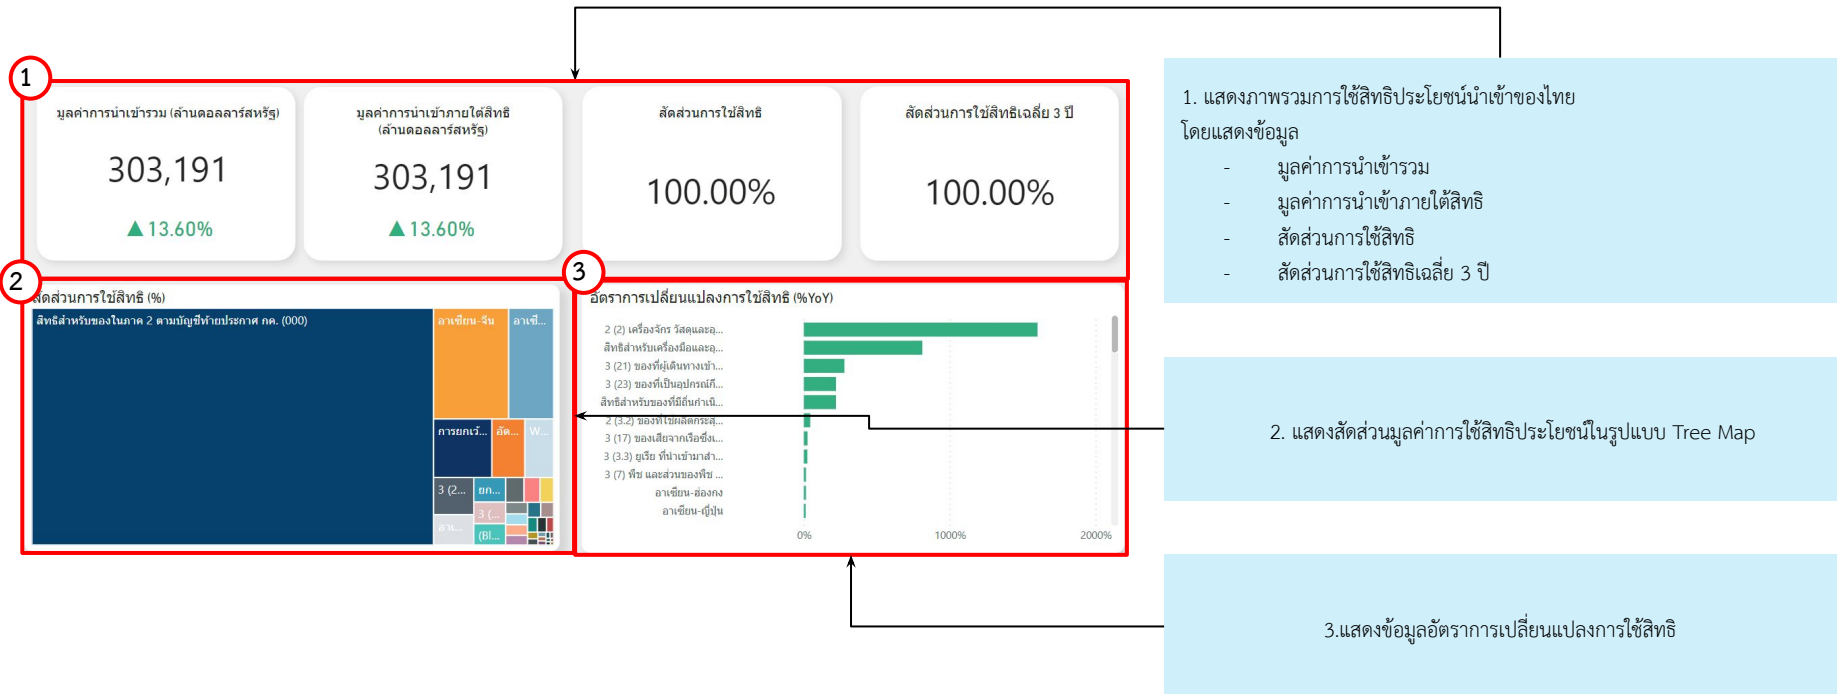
1

มูลค่าการนำเข้ารวม (ล้านดอลลาร์สหรัฐ)

303,191

▲13.60%

มูลค่าการนำเข้าภายใต้สิทธิ (ล้านดอลลาร์สหรัฐ)

303,191

▲13.60%

สัดส่วนการใช้สิทธิ

100.00%

สัดส่วนการใช้สิทธิเฉลี่ย 3 ปี

100.00%

2

สัดส่วนการใช้สิทธิ (%)

สิทธิสำหรับของในภาค 2 ตามบัญชีท้ายประกาศ กค. (000)

อาเซียน-จีน

อาเซี...

การยกเว้...

อัต...

W...

3 (2...

ยก...

อา...

3 (...

(Bl...

3

อัตราการเปลี่ยนแปลงการใช้สิทธิ (%YoY)

2 (2) เครื่องจักร วัสดุและอุ...

สิทธิสำหรับเครื่องมือและอุ...

3 (21) ของที่ผู้เดินทางเข้า...

3 (23) ของที่เป็นอุปกรณ์กี...

สิทธิสำหรับของที่มีถิ่นกำเนิ...

2 (3.2) ของที่ใช้ผลิตกระสุ...

3 (17) ของเสียจากเรือซึ่ง...

3 (3.3) ยูเรีย ที่นำเข้ามาสำ...

3 (7) พืช และส่วนของพืช ...

อาเซียน-ฮ่องกง

อาเซียน-ญี่ปุ่น

0%

1000%

2000%

1. แสดงภาพรวมการใช้สิทธิประโยชน์นำเข้าของไทย โดยแสดงข้อมูล

- มูลค่าการนำเข้ารวม
- มูลค่าการนำเข้าภายใต้สิทธิ
- สัดส่วนการใช้สิทธิ
- สัดส่วนการใช้สิทธิเฉลี่ย 3 ปี

2. แสดงสัดส่วนมูลค่าการใช้สิทธิประโยชน์ในรูปแบบ Tree Map

3.แสดงข้อมูลอัตราการเปลี่ยนแปลงการใช้สิทธิ